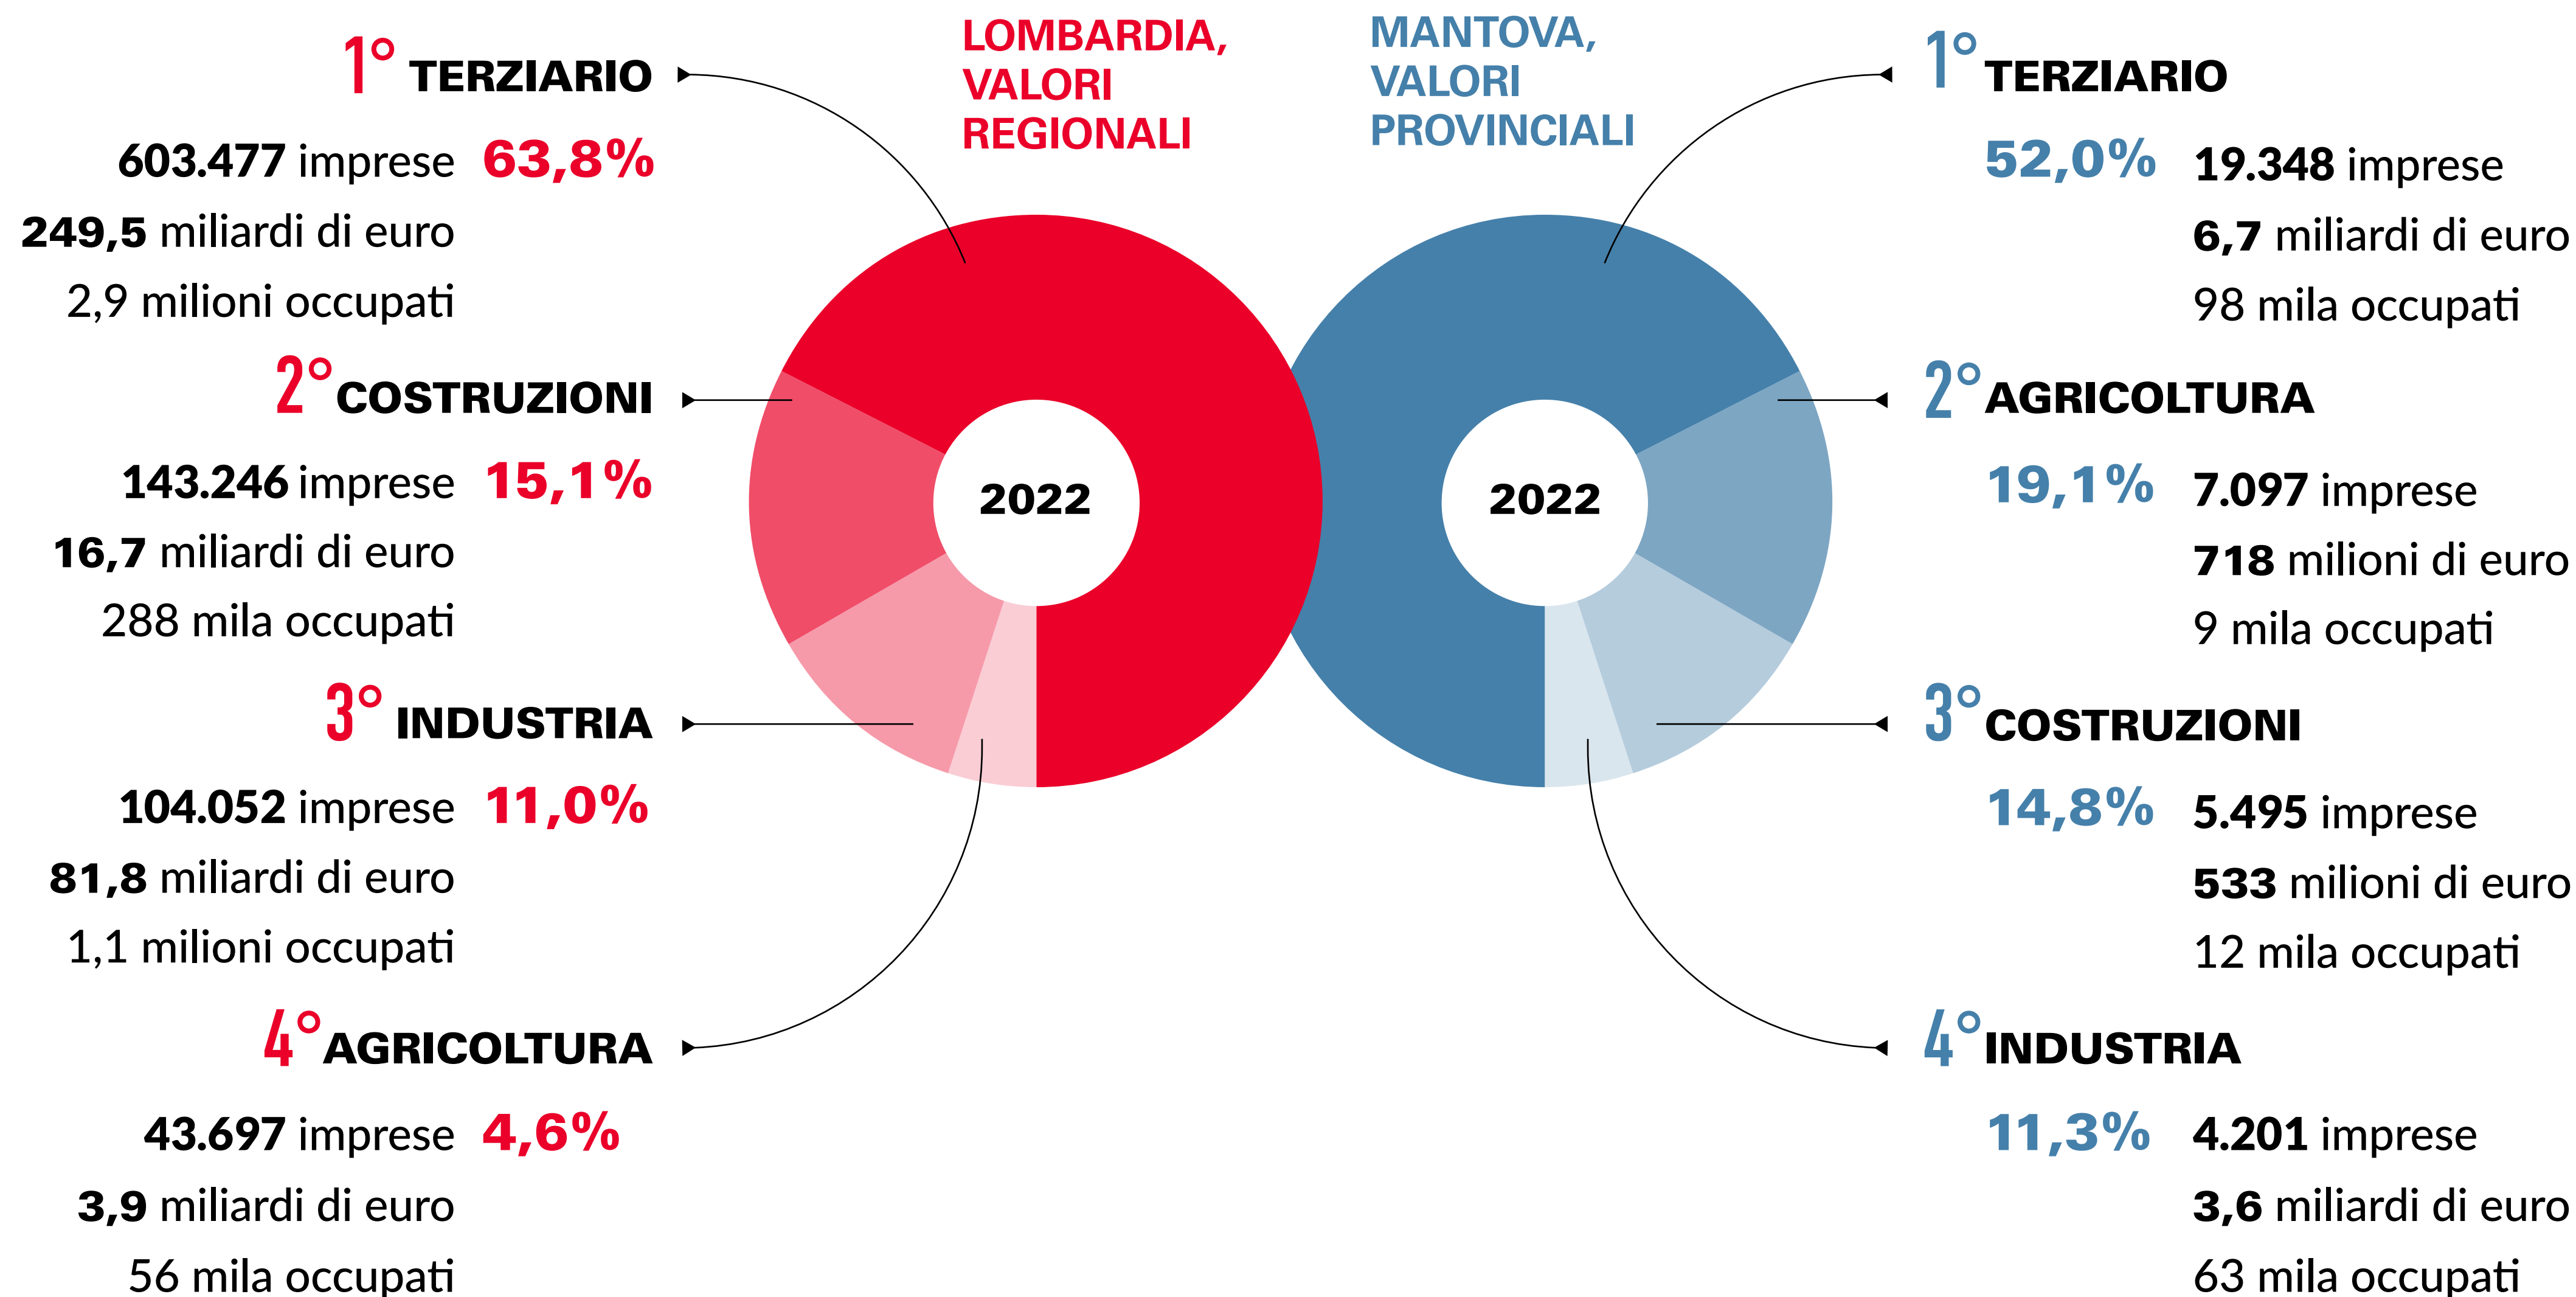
LOMBARDIA, VALORI REGIONALI

MANTOVA, VALORI PROVINCIALI

1° TERZIARIO
603.477 imprese 63,8%
249,5 miliardi di euro
2,9 milioni occupati

2° COSTRUZIONI
143.246 imprese 15,1%
16,7 miliardi di euro
288 mila occupati

3° INDUSTRIA
104.052 imprese 11,0%
81,8 miliardi di euro
1,1 milioni occupati

4° AGRICOLTURA
43.697 imprese 4,6%
3,9 miliardi di euro
56 mila occupati

2022

2022

1° TERZIARIO
52,0% 19.348 imprese
6,7 miliardi di euro
98 mila occupati

2° AGRICOLTURA
19,1% 7.097 imprese
718 milioni di euro
9 mila occupati

3° COSTRUZIONI
14,8% 5.495 imprese
533 milioni di euro
12 mila occupati

4° INDUSTRIA
11,3% 4.201 imprese
3,6 miliardi di euro
63 mila occupati